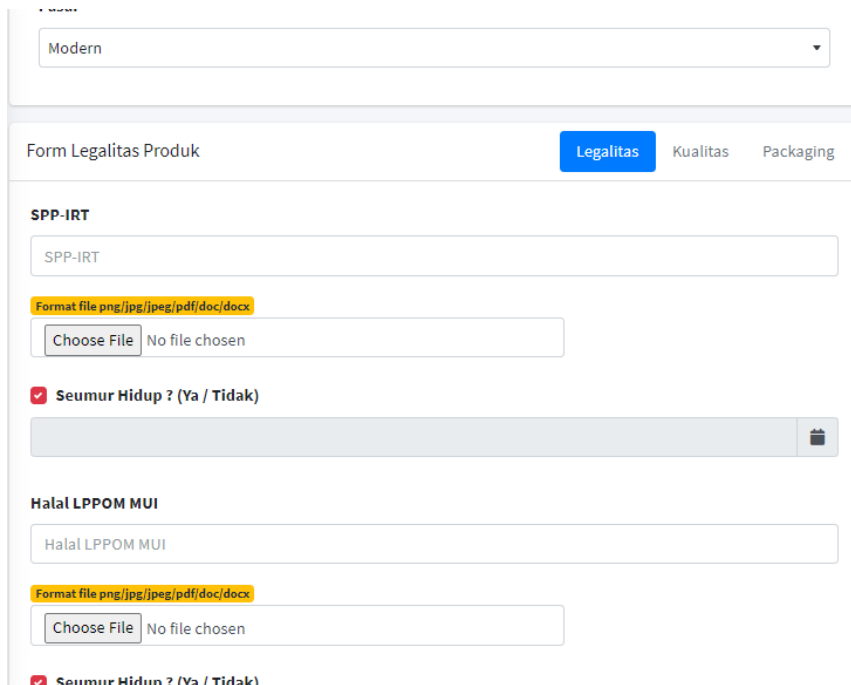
Modern

Form Legalitas Produk

Legalitas Kualitas Packaging

SPP-IRT

SPP-IRT

Format file png/jpg/jpeg/pdf/doc/docx

Choose File No file chosen

Seumur Hidup ? (Ya / Tidak)

Halal LPPOM MUI

Halal LPPOM MUI

Format file png/jpg/jpeg/pdf/doc/docx

Choose File No file chosen

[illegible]